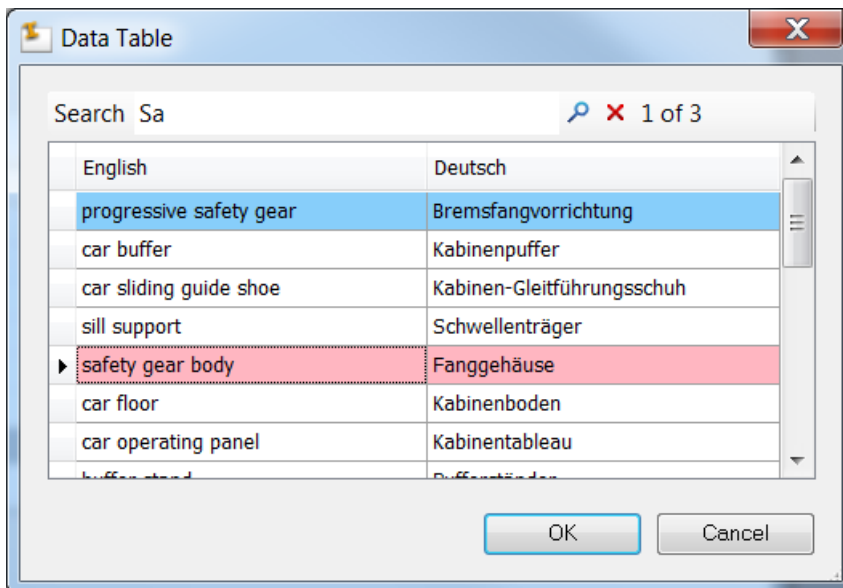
Data Table

Search Sa

1 of 3

| English | Deutsch |
|---|---|
| progressive safety gear | Bremsfangvorrichtung |
| car buffer | Kabinenpuffer |
| car sliding guide shoe | Kabinen-Gleitführungsschuh |
| sill support | Schwellenträger |
| safety gear body | Fanggehäuse |
| car floor | Kabinenboden |
| car operating panel | Kabinentableau |
| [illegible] | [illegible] |

OK Cancel